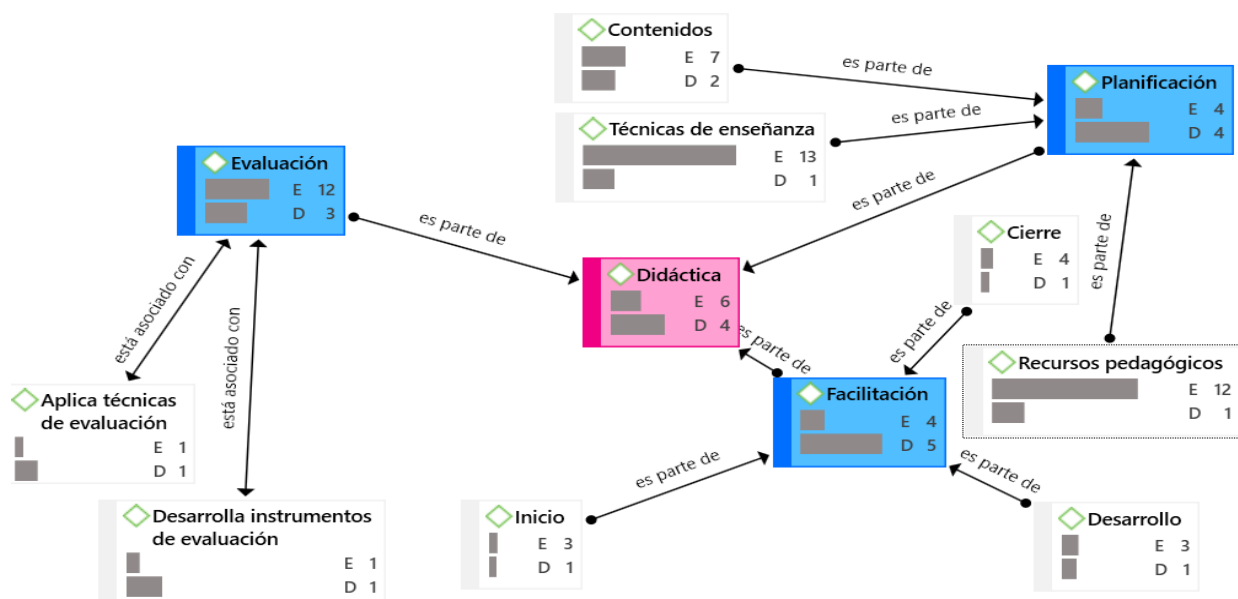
Contenidos
E 7
D 2

Técnicas de enseñanza
E 13
D 1

Planificación
E 4
D 4

Evaluación
E 12
D 3

es parte de
es parte de
es parte de
es parte de

Didáctica
E 6
D 4

Cierre
E 4
D 1

es parte de
es parte de
es parte de

Recursos pedagógicos
E 12
D 1

está asociado con
está asociado con

Aplica técnicas de evaluación
E 1
D 1

Facilitación
E 4
D 5

es parte de
es parte de

Desarrolla instrumentos de evaluación
E 1
D 1

Inicio
E 3
D 1

Desarrollo
E 3
D 1